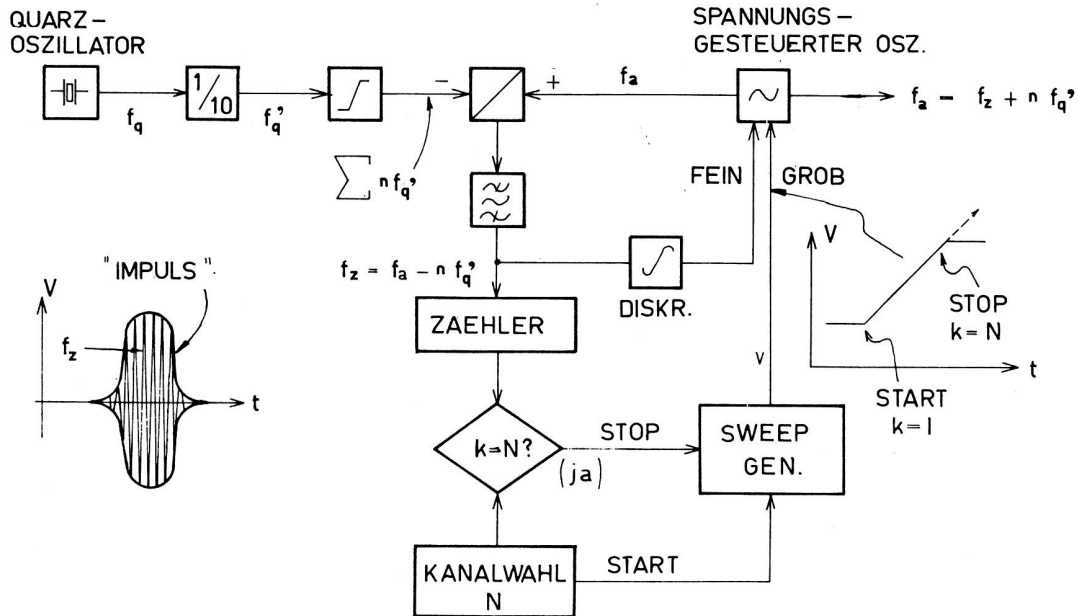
QUARZ-OSZILLATOR

$f_q$

$\frac{1}{10}$

$f_q'$

$-$

$+$

$f_a$

SPANNUNGS-GESTEUERTER OSZ.

$f_a - f_z + n f_q'$

$\sum n f_q'$

FEIN

GROB

$f_z = f_a - n f_q'$

DISKR.

"IMPULS".

V

$f_z$

t

ZAEHLER

V

V

t

STOP $k = N$

START $k = 1$

$k = N?$

STOP

(ja)

SWEEP GEN.

KANALWAHL N

START